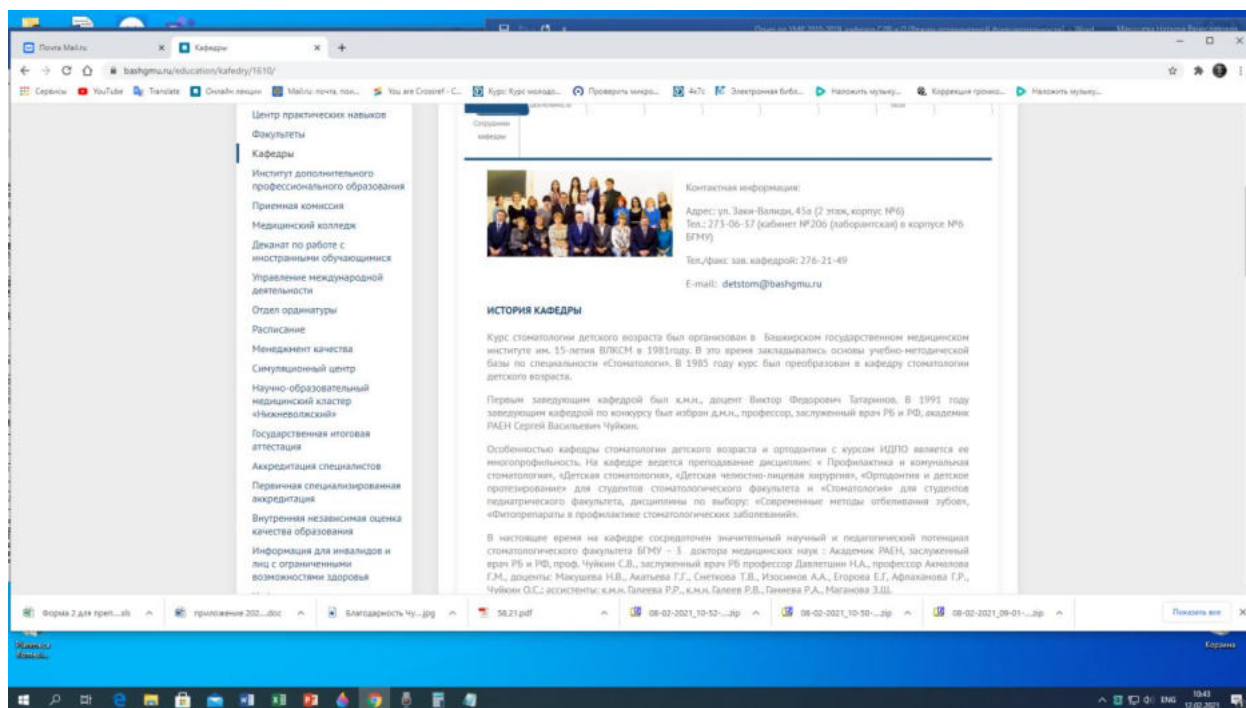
Почта Mail.ru × Кафедры × +

bashgmu.ru/education/kafedry/1610/

Сервисы YouTube Translate Онлайн лекции Mail.ru: почта, пои... You are Crossref - C... Курс: Курс молодо... Проверить микро... 4x7c Электронная библ... Наложить музыку... Коррекция громко... Наложить музыку...

Центр практических навыков
Факультеты
Кафедры
Институт дополнительного профессионального образования
Приемная комиссия
Медицинский колледж
Деканат по работе с иностранными обучающимися
Управление международной деятельности
Отдел ординатуры
Расписание
Менеджмент качества
Симуляционный центр
Научно-образовательный медицинский кластер «Нижневолжский»
Государственная итоговая аттестация
Аккредитация специалистов
Первичная специализированная аккредитация
Внутренняя независимая оценка качества образования
Информация для инвалидов и лиц с ограниченными возможностями здоровья

Сотрудники кафедры

Контактная информация:

Адрес: ул. Заки-Валиди, 45а (2 этаж, корпус №6)
Тел.: 273-06-37 (кабинет №206 (лаборантская) в корпусе №6 БГМУ)

Тел./факс зав. кафедрой: 276-21-49

E-mail: detstom@bashgmu.ru

ИСТОРИЯ КАФЕДРЫ

Курс стоматологии детского возраста был организован в Башкирском государственном медицинском институте им. 15-летия ВЛКСМ в 1981году. В это время закладывались основы учебно-методической базы по специальности «Стоматология». В 1985 году курс был преобразован в кафедру стоматологии детского возраста.

Первым заведующим кафедрой был к.м.н., доцент Виктор Федорович Татаринов. В 1991 году заведующим кафедрой по конкурсу был избран д.м.н., профессор, заслуженный врач РБ и РФ, академик РАЕН Сергей Васильевич Чуйкин.

Особенностью кафедры стоматологии детского возраста и ортодонтии с курсом ИДПО является ее многопрофильность. На кафедре ведется преподавание дисциплин: « Профилактика и коммунальная стоматология», «Детская стоматология», «Детская челюстно-лицевая хирургия», «Ортодонтия и детское протезирование» для студентов стоматологического факультета и «Стоматология» для студентов педиатрического факультета, дисциплины по выбору: «Современные методы отбеливания зубов», «Фитопрепараты в профилактике стоматологических заболеваний».

В настоящее время на кафедре сосредоточен значительный научный и педагогический потенциал стоматологического факультета БГМУ – 3 доктора медицинских наук : Академик РАЕН, заслуженный врач РБ и РФ, проф. Чуйкин С.В., заслуженный врач РБ профессор Давлетшин Н.А., профессор Акмалова Г.М., доценты: Макушева Н.В., Акатьева Г.Г., Снеткова Т.В., Изосимов А.А., Егорова Е.Г., Афлаханова Г.Р., Чуйкин О.С.; ассистенты: к.м.н. Галеева Р.Р., к.м.н. Галеев Р.В., Гиниева Р.А., Маганова З.Ш.

Форма 2 для преп....xls приложение 202....doc Благодарность Чу....jpg 58.21.pdf 08-02-2021_10-52-....zip 08-02-2021_10-50-....zip 08-02-2021_09-01-....zip Показать все

Корзина

ENG 10:43 12.02.2021